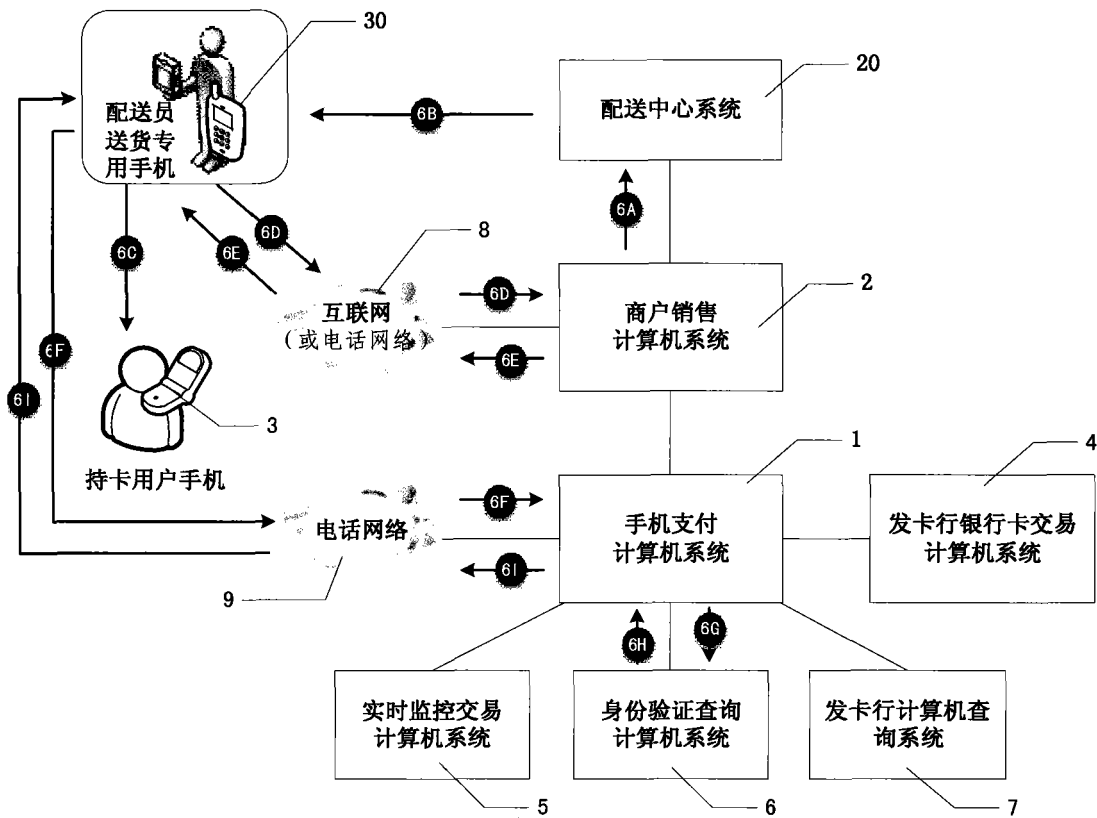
30

20

配送员送货专用手机

6B

配送中心系统

6A

6D

6E

6C

8

互联网
（或电话网络）

6D

6E

商户销售
计算机系统

2

6F

6I

3

持卡用户手机

1

4

6F

电话网络

手机支付
计算机系统

发卡行银行卡交易
计算机系统

6I

9

6H

6G

实时监控交易
计算机系统

身份验证查询
计算机系统

发卡行计算机查
询系统

5

6

7